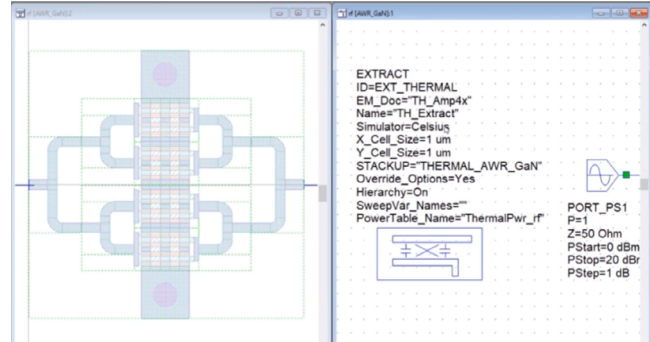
rf (AWR_GaN):2

rf (AWR_GaN):1

EXTRACT
ID=EXT_THERMAL
EM_Doc="TH_Amp4x"
Name="TH_Extract"
Simulator=Celsius
X_Cell_Size=1 um
Y_Cell_Size=1 um
STACKUP="THERMAL_AWR_GaN"
Override_Options=Yes
Hierarchy=On
SweepVar_Names=""
PowerTable_Name="ThermalPwr_rf"

PORT_PS1
P=1
Z=50 Ohm
PStart=0 dBm
PStop=20 dBr
PStep=1 dB